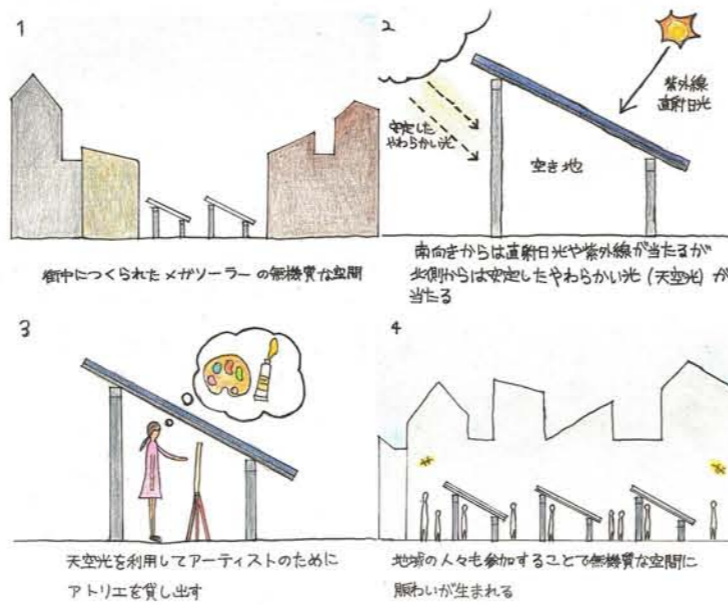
1

街中につくられたメガソーラーの無機質な空間

2

紫外線
直射日光

安定した
やわらかい光

空き地

南向きからは直射日光や紫外線が当たるが
北側からは安定したやわらかい光（天空光）が
当たる

3

天空光を利用してアーティストのために
アトリエを貸し出す

4

地域の人々も参加することで無機質な空間に
賑わいが生まれる